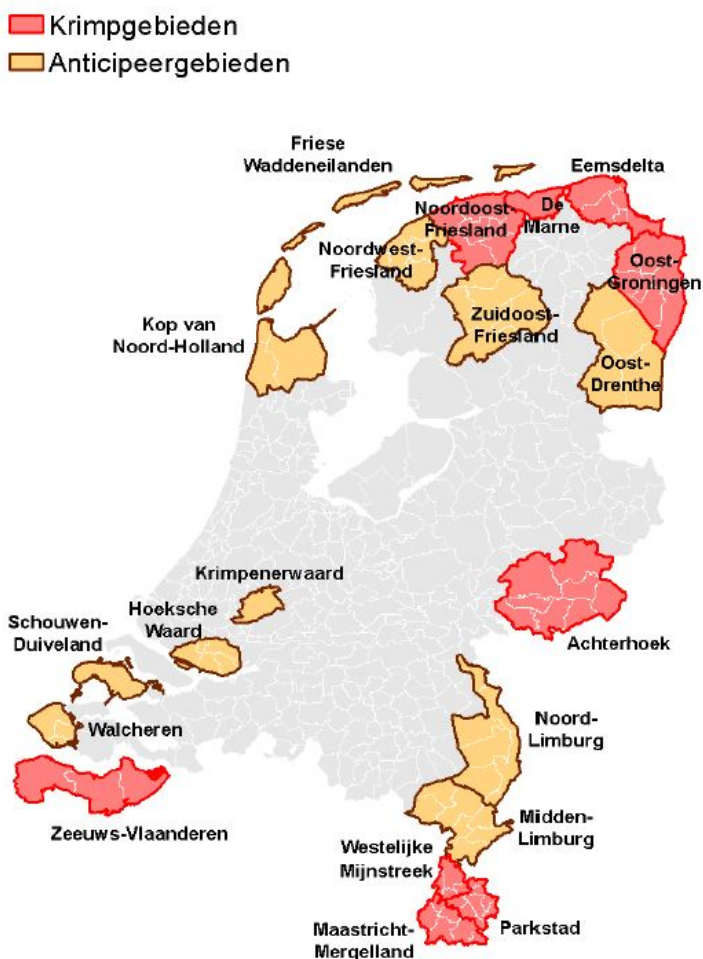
Krimpgebieden
Anticipeergebieden

Friese Waddeneilanden
Eemsdelta
Noordoost-Friesland
De Marne
Noordwest-Friesland
Oost-Groningen
Kop van Noord-Holland
Zuidoost-Friesland
Oost-Drenthe
Krimpenerwaard
Schouwen-Duiveland
Hoeksche Waard
Achterhoek
Walcheren
Noord-Limburg
Zeeuws-Vlaanderen
Westelijke Mijnstreek
Midden-Limburg
Maastricht-Mergelland
Parkstad